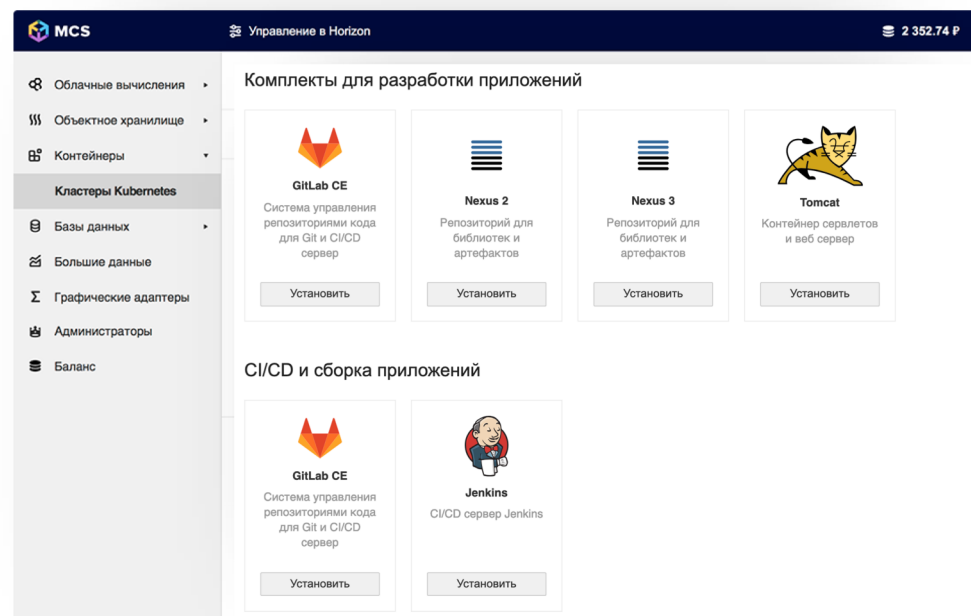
MCS

Управление в Horizon

2 352.74 ₽

Облачные вычисления ▸

Объектное хранилище ▸

Контейнеры ▾

Кластеры Kubernetes

Базы данных ▸

Большие данные

Графические адаптеры

Администраторы

Баланс

Комплекты для разработки приложений

GitLab CE
Система управления репозиториями кода для Git и CI/CD сервер
Установить

Nexus 2
Репозиторий для библиотек и артефактов
Установить

Nexus 3
Репозиторий для библиотек и артефактов
Установить

Tomcat
Контейнер сервлетов и веб сервер
Установить

CI/CD и сборка приложений

GitLab CE
Система управления репозиториями кода для Git и CI/CD сервер
Установить

Jenkins
CI/CD сервер Jenkins
Установить